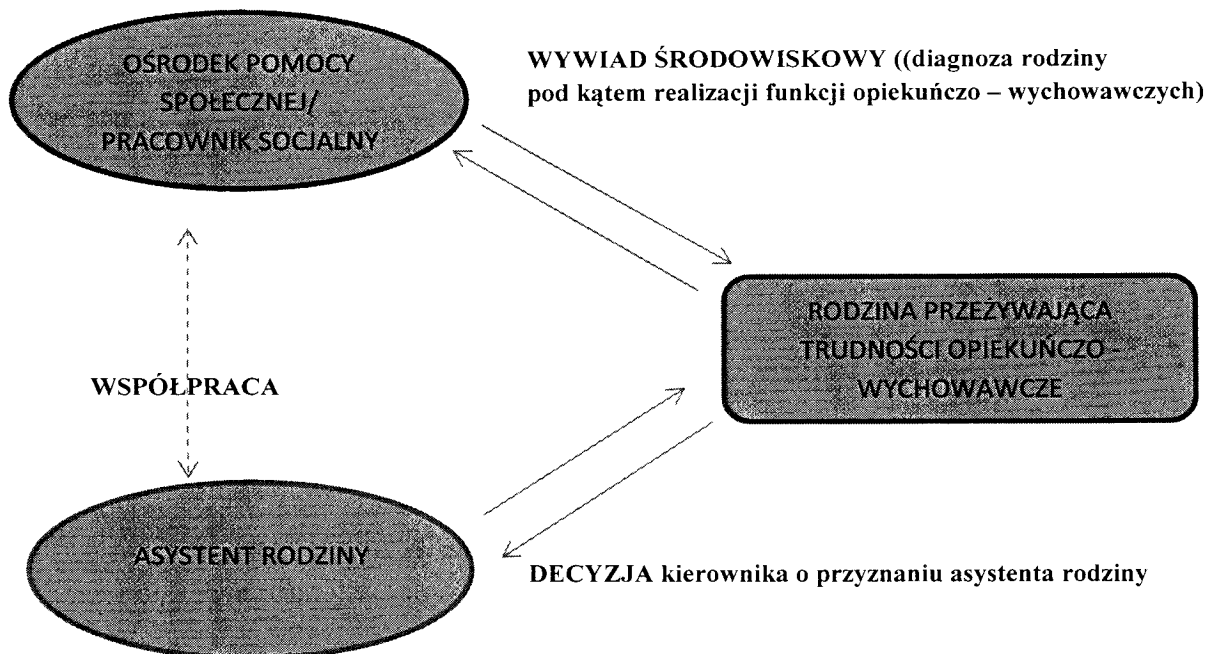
OŚRODEK POMOCY SPOŁECZNEJ/ PRACOWNIK SOCJALNY

WYWIAD ŚRODOWISKOWY ((diagnoza rodziny pod kątem realizacji funkcji opiekuńczo – wychowawczych)

WSPÓŁPRACA

RODZINA PRZEŻYWAJĄCA TRUDNOŚCI OPIEKUŃCZO - WYCHOWAWCZE

ASYSTENT RODZINY

DECYZJA kierownika o przyznaniu asystenta rodziny